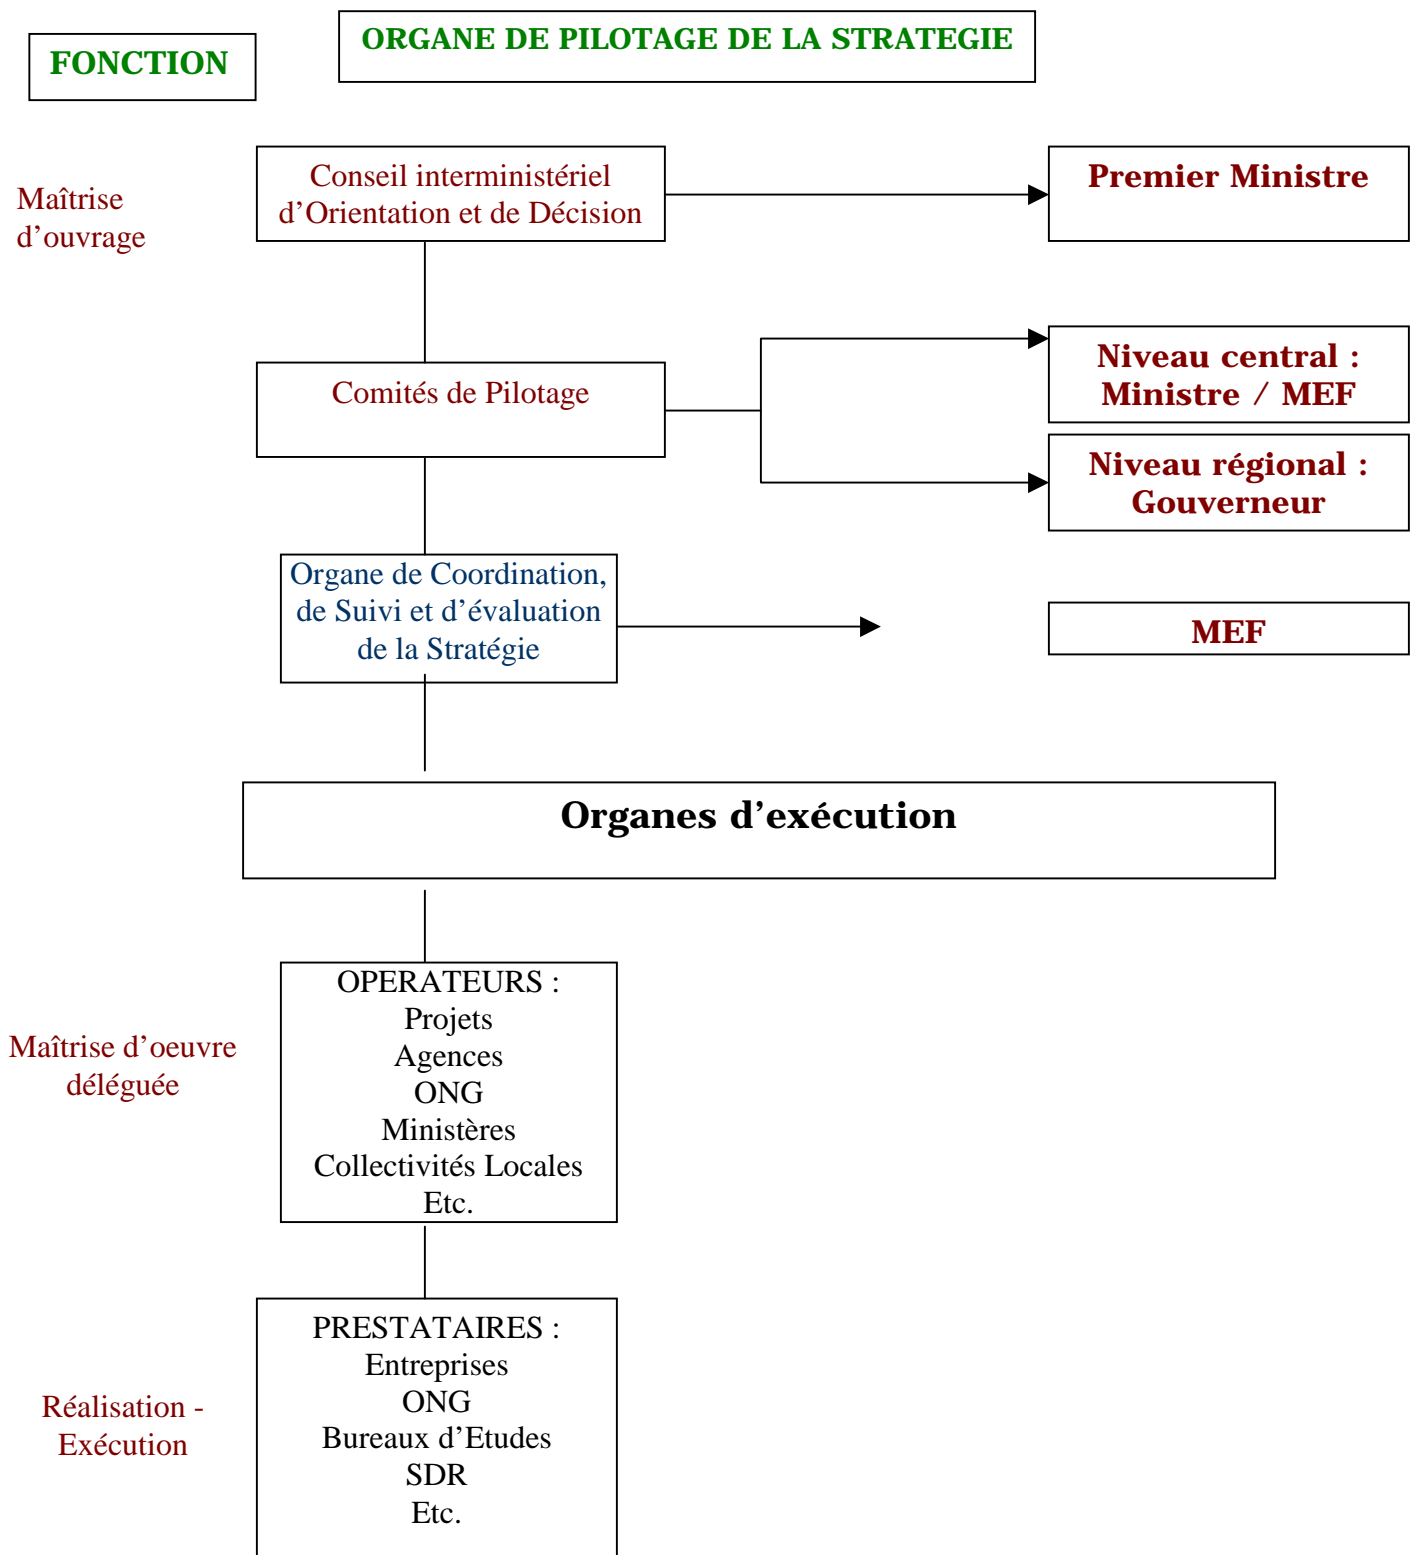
FONCTION

ORGANE DE PILOTAGE DE LA STRATEGIE

Maîtrise d'ouvrage

Conseil interministériel d'Orientation et de Décision

Premier Ministre

Comités de Pilotage

Niveau central : Ministre / MEF

Niveau régional : Gouverneur

Organe de Coordination, de Suivi et d'évaluation de la Stratégie

MEF

Organes d'exécution

Maîtrise d'oeuvre déléguée

OPERATEURS :
Projets
Agences
ONG
Ministères
Collectivités Locales
Etc.

Réalisation - Exécution

PRESTATAIRES :
Entreprises
ONG
Bureaux d'Etudes
SDR
Etc.